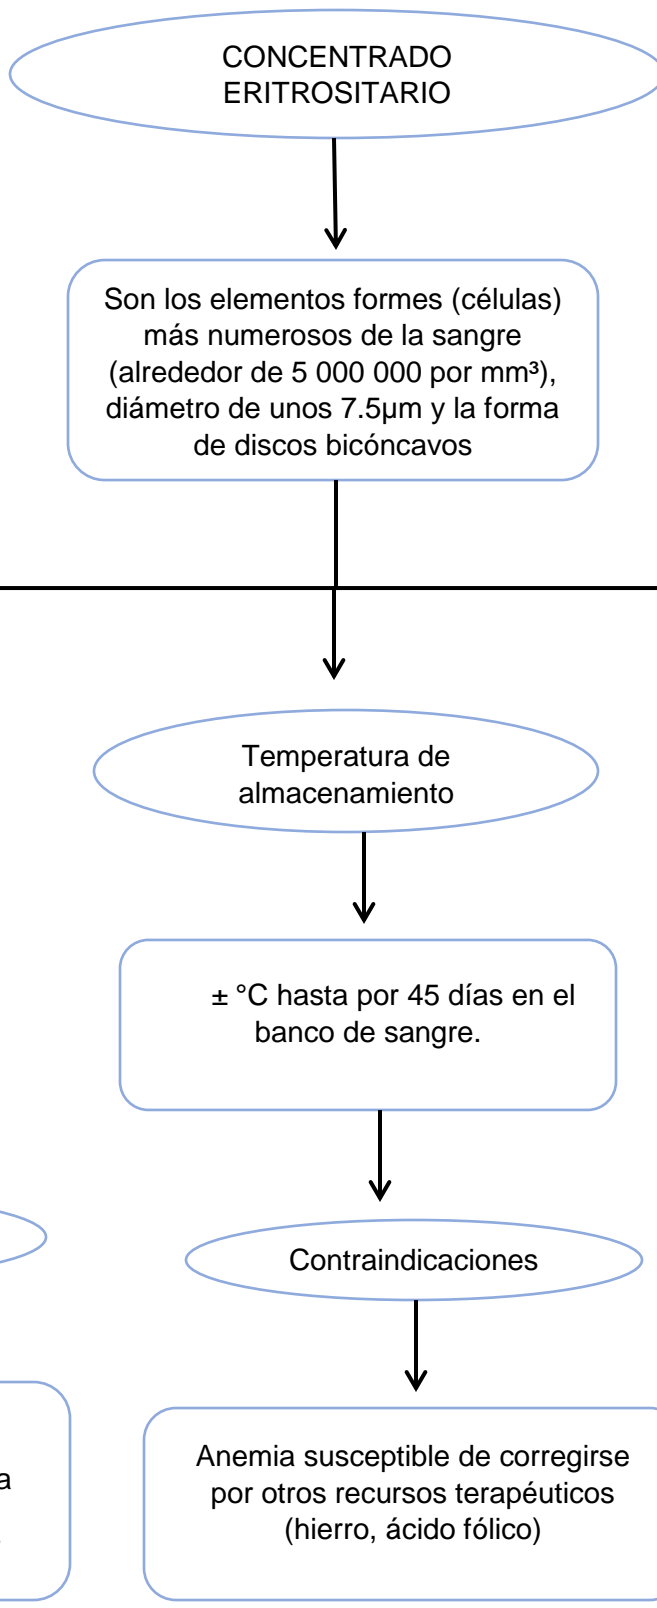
CONCENTRADO ERITROSITARIO

Son los elementos formes (células) más numerosos de la sangre (alrededor de 5 000 000 por mm³), diámetro de unos 7.5µm y la forma de discos bicóncavos

Temperatura de almacenamiento

± °C hasta por 45 días en el banco de sangre.

Contraindicaciones

Anemia susceptible de corregirse por otros recursos terapéuticos (hierro, ácido fólico)

a

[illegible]